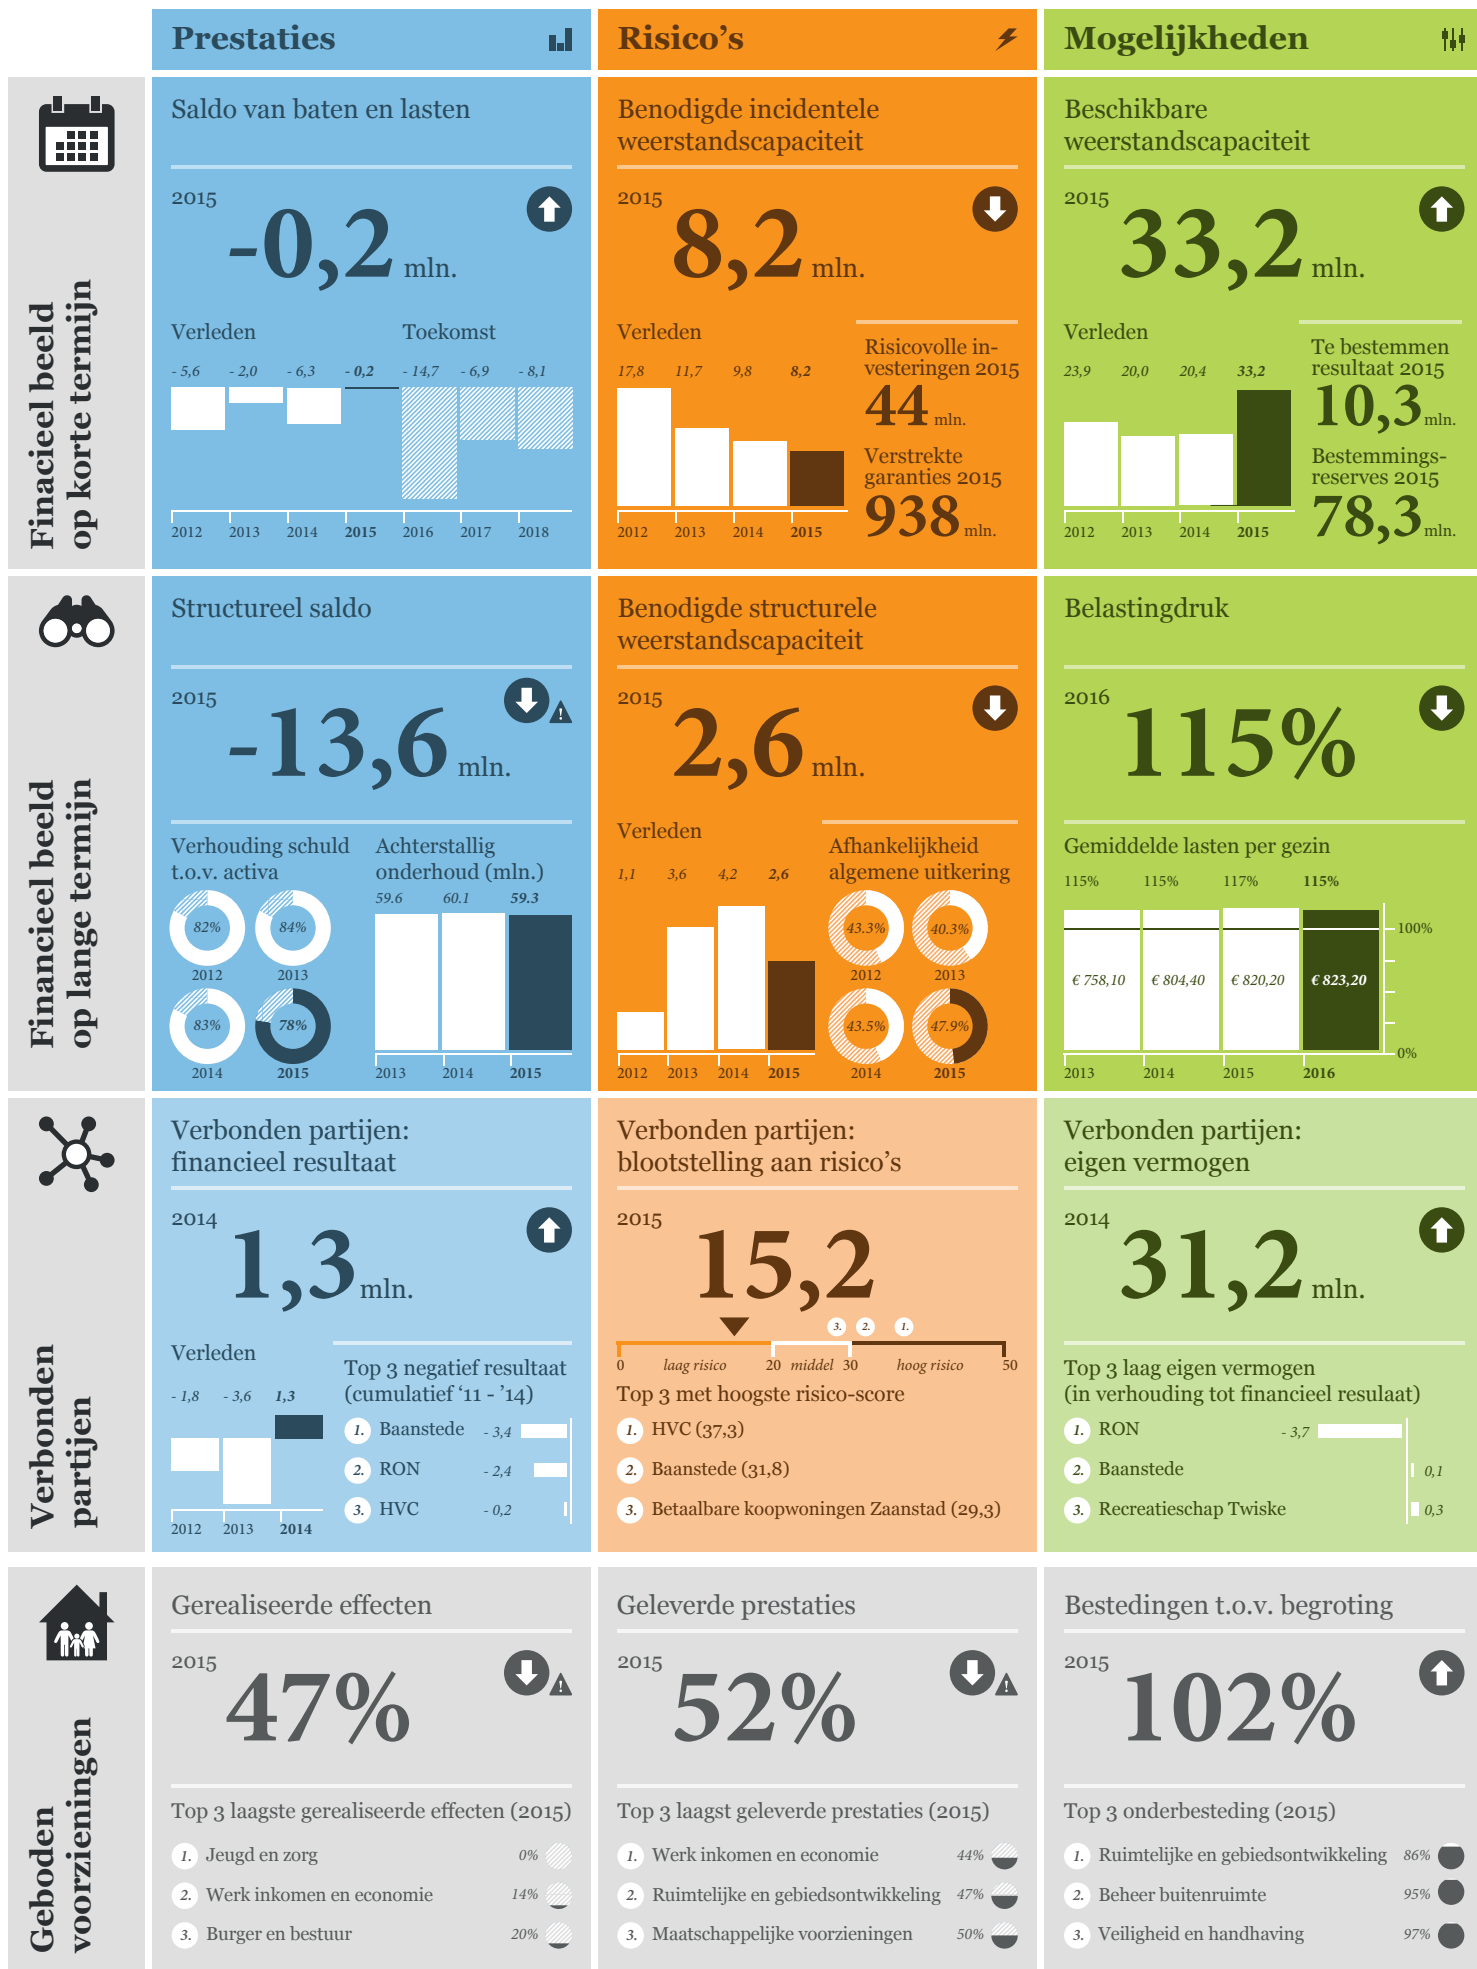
Prestaties

Risico's

Mogelijkheden

Finacieel beeld op korte termijn

Saldo van baten en lasten

2015
-0,2 mln.

Verleden Toekomst

- 5,6 - 2,0 - 6,3 - 0,2 - 14,7 - 6,9 - 8,1

2012 2013 2014 2015 2016 2017 2018

Benodigde incidentele weerstandscapaciteit

2015
8,2 mln.

Verleden

17,8 11,7 9,8 8,2

2012 2013 2014 2015

Risicovolle investeringen 2015
44 mln.

Verstrekte garanties 2015
938 mln.

Beschikbare weerstandscapaciteit

2015
33,2 mln.

Verleden

23,9 20,0 20,4 33,2

2012 2013 2014 2015

Te bestemmen resultaat 2015
10,3 mln.

Bestemmingsreserves 2015
78,3 mln.

Financieel beeld op lange termijn

Structureel saldo

2015
-13,6 mln.

Verhouding schuld t.o.v. activa

82% 84%
2012 2013
83% 78%
2014 2015

Achterstallig onderhoud (mln.)

59.6 60.1 59.3

2013 2014 2015

Benodigde structurele weerstandscapaciteit

2015
2,6 mln.

Verleden

1,1 3,6 4,2 2,6

2012 2013 2014 2015

Afhankelijkheid algemene uitkering

43.3% 40.3%
2012 2013
43.5% 47.9%
2014 2015

Belastingdruk

2016
115%

Gemiddelde lasten per gezin

115% 115% 117% 115%

€ 758,10 € 804,40 € 820,20 € 823,20

100%
0%

2013 2014 2015 2016

Verbonden partijen

Verbonden partijen: financieel resultaat

2014
1,3 mln.

Verleden

- 1,8 - 3,6 1,3

2012 2013 2014

Top 3 negatief resultaat (cumulatief '11 - '14)

1. Baanstede - 3,4
2. RON - 2,4
3. HVC - 0,2

Verbonden partijen: blootstelling aan risico's

2015
15,2

3. 2. 1.

0 laag risico 20 middel 30 hoog risico 50

Top 3 met hoogste risico-score

1. HVC (37,3)
2. Baanstede (31,8)
3. Betaalbare koopwoningen Zaanstad (29,3)

Verbonden partijen: eigen vermogen

2014
31,2 mln.

Top 3 laag eigen vermogen (in verhouding tot financieel resulaat)

1. RON - 3,7
2. Baanstede 0,1
3. Recreatieschap Twiske 0,3

Geboden voorzieningen

Gerealiseerde effecten

2015
47%

Top 3 laagste gerealiseerde effecten (2015)

1. Jeugd en zorg 0%
2. Werk inkomen en economie 14%
3. Burger en bestuur 20%

Geleverde prestaties

2015
52%

Top 3 laagst geleverde prestaties (2015)

1. Werk inkomen en economie 44%
2. Ruimtelijke en gebiedsontwikkeling 47%
3. Maatschappelijke voorzieningen 50%

Bestedingen t.o.v. begroting

2015
102%

Top 3 onderbesteding (2015)

1. Ruimtelijke en gebiedsontwikkeling 86%
2. Beheer buitenruimte 95%
3. Veiligheid en handhaving 97%